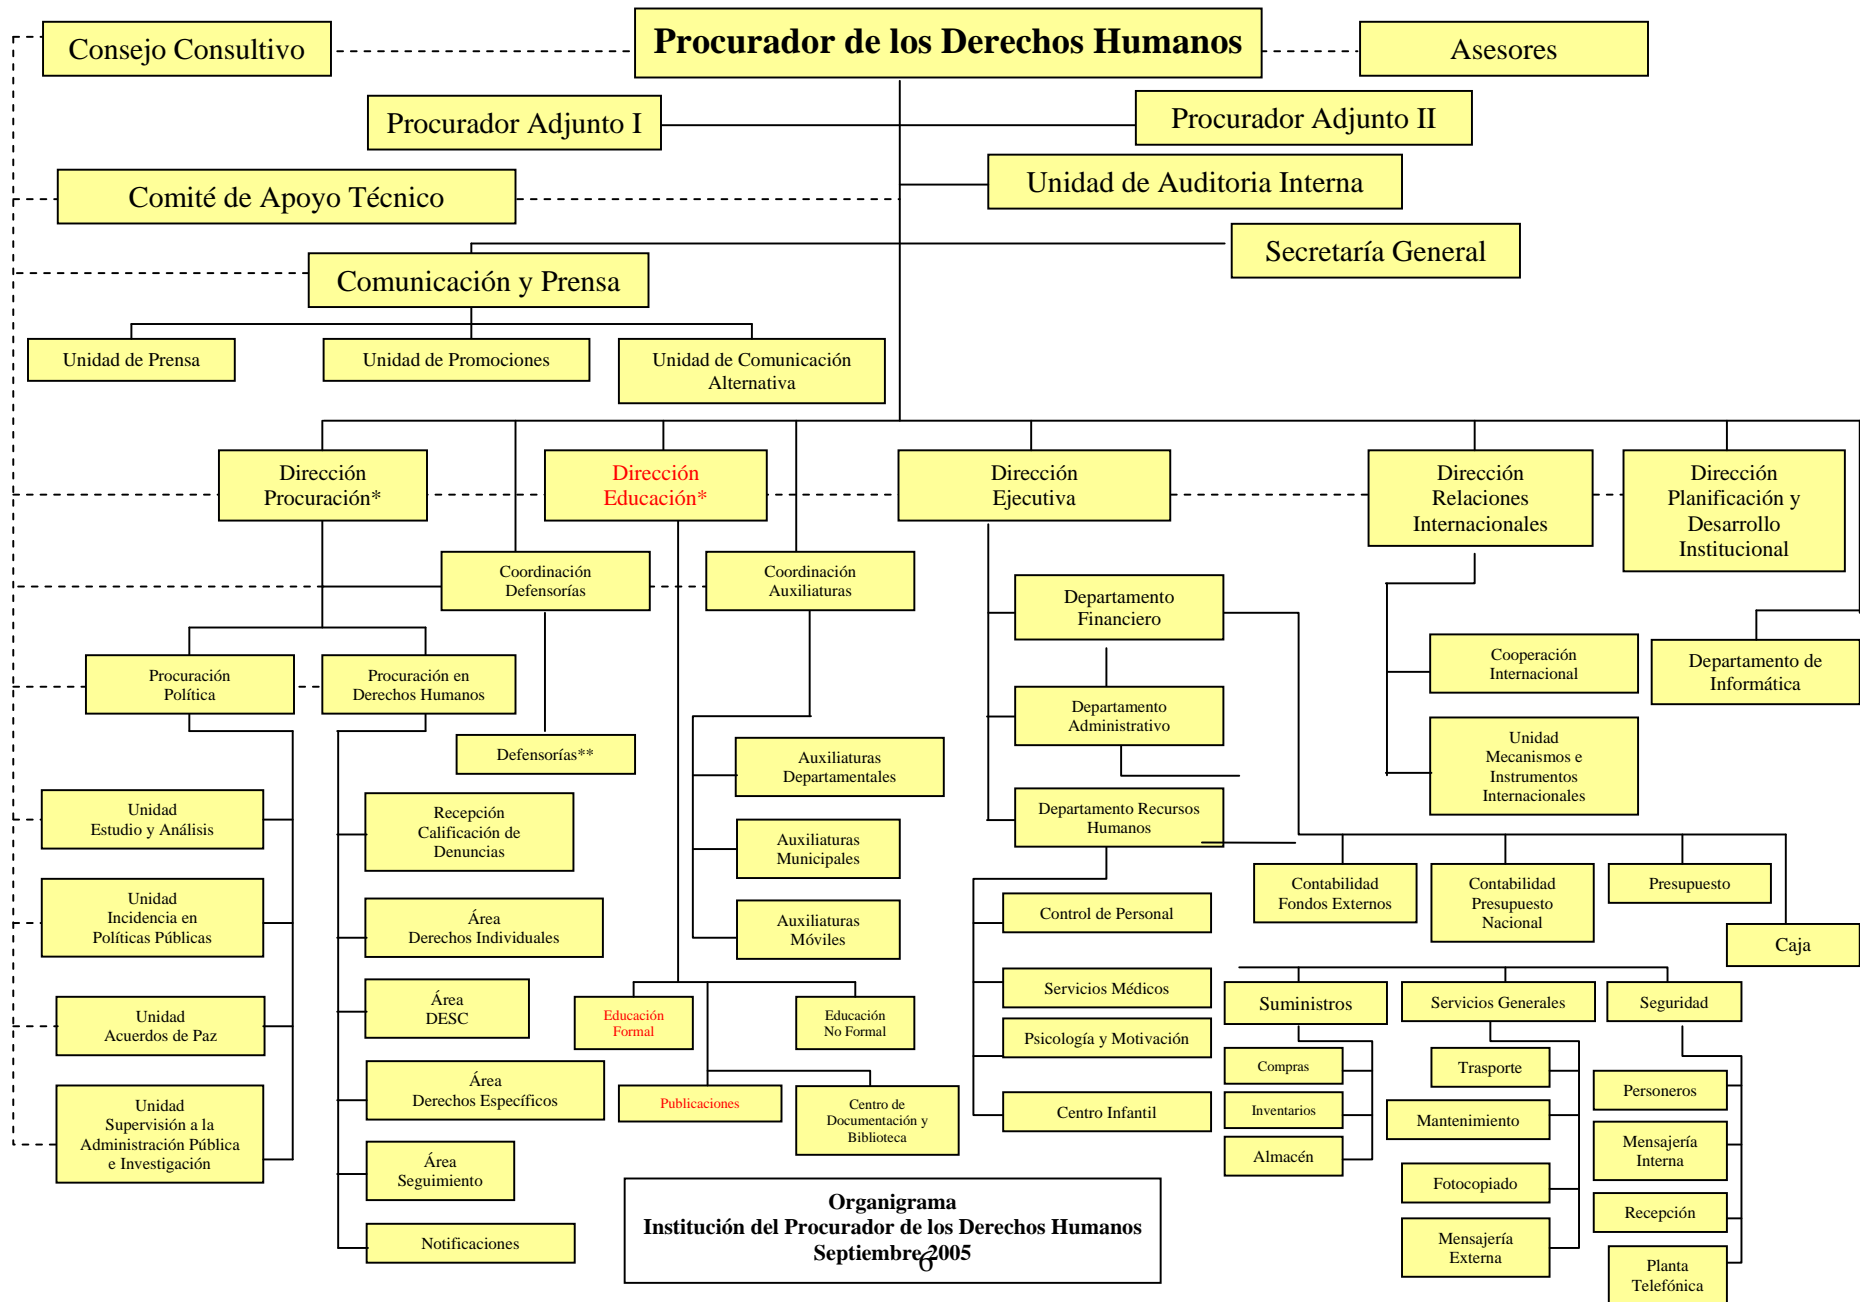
Procurador de los Derechos Humanos

Consejo Consultivo

Asesores

Procurador Adjunto I

Procurador Adjunto II

Unidad de Auditoria Interna

Comité de Apoyo Técnico

Secretaría General

Comunicación y Prensa

Unidad de Prensa

Unidad de Promociones

Unidad de Comunicación Alternativa

Dirección Procuración*

Dirección Educación*

Dirección Ejecutiva

Dirección Relaciones Internacionales

Dirección Planificación y Desarrollo Institucional

Coordinación Defensorías

Coordinación Auxiliaturas

Departamento Financiero

Cooperación Internacional

Departamento de Informática

Procuración Política

Procuración en Derechos Humanos

Departamento Administrativo

Defensorías**

Auxiliaturas Departamentales

Unidad Mecanismos e Instrumentos Internacionales

Unidad Estudio y Análisis

Recepción Calificación de Denuncias

Departamento Recursos Humanos

Auxiliaturas Municipales

Unidad Incidencia en Políticas Públicas

Área Derechos Individuales

Auxiliaturas Móviles

Control de Personal

Contabilidad Fondos Externos

Contabilidad Presupuesto Nacional

Presupuesto

Caja

Área DESC

Educación Formal

Educación No Formal

Servicios Médicos

Suministros

Servicios Generales

Seguridad

Unidad Acuerdos de Paz

Psicología y Motivación

Compras

Trasporte

Personeros

Área Derechos Específicos

Publicaciones

Centro de Documentación y Biblioteca

Inventarios

Mantenimiento

Centro Infantil

Mensajería Interna

Unidad Supervisión a la Administración Pública e Investigación

Almacén

Área Seguimiento

Fotocopiado

Recepción

Notificaciones

Mensajería Externa

Planta Telefónica

Organigrama
Institución del Procurador de los Derechos Humanos
Septiembre 2005

6